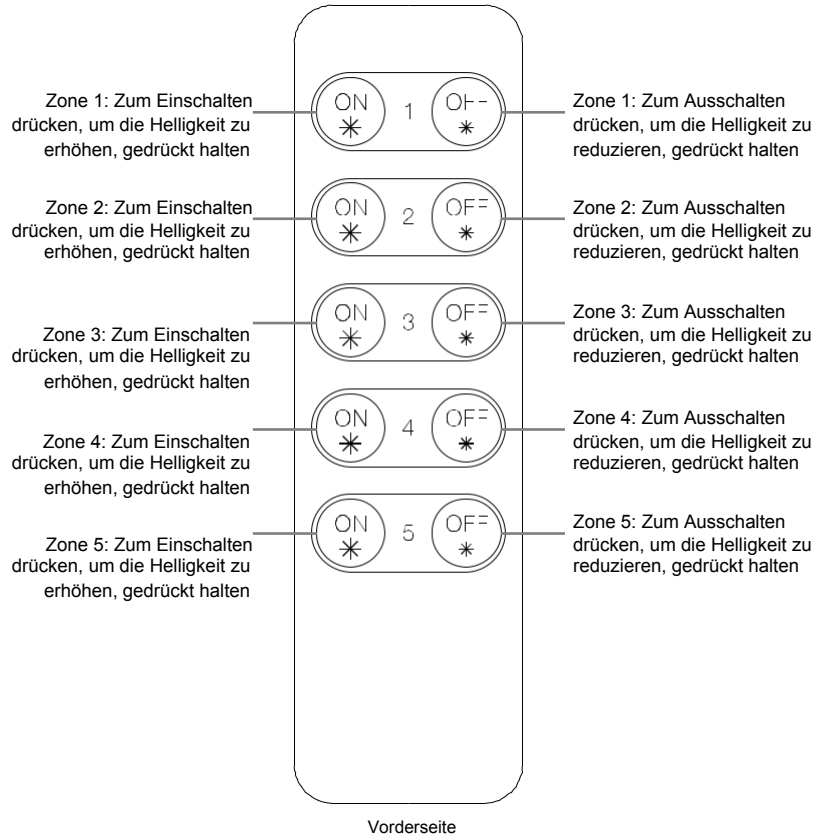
Zone 1: Zum Einschalten drücken, um die Helligkeit zu erhöhen, gedrückt halten

ON

1

OFF

Zone 1: Zum Ausschalten drücken, um die Helligkeit zu reduzieren, gedrückt halten

Zone 2: Zum Einschalten drücken, um die Helligkeit zu erhöhen, gedrückt halten

ON

2

OFF

Zone 2: Zum Ausschalten drücken, um die Helligkeit zu reduzieren, gedrückt halten

Zone 3: Zum Einschalten drücken, um die Helligkeit zu erhöhen, gedrückt halten

ON

3

OFF

Zone 3: Zum Ausschalten drücken, um die Helligkeit zu reduzieren, gedrückt halten

Zone 4: Zum Einschalten drücken, um die Helligkeit zu erhöhen, gedrückt halten

ON

4

OFF

Zone 4: Zum Ausschalten drücken, um die Helligkeit zu reduzieren, gedrückt halten

Zone 5: Zum Einschalten drücken, um die Helligkeit zu erhöhen, gedrückt halten

ON

5

OFF

Zone 5: Zum Ausschalten drücken, um die Helligkeit zu reduzieren, gedrückt halten

Vorderseite